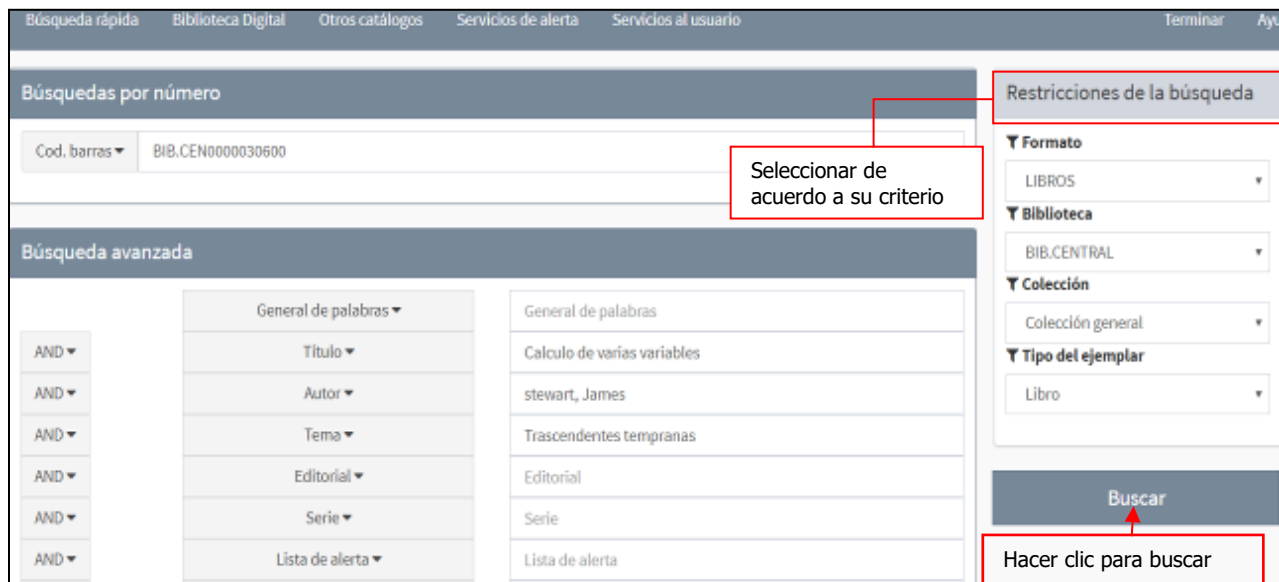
Búsqueda rápida Biblioteca Digital Otros catálogos Servicios de alerta Servicios al usuario Terminar Ayu

Búsquedas por número

Cod. barras ▾ BIB.CEN0000030600

Seleccionar de acuerdo a su criterio

Restricciones de la búsqueda

Formato
LIBROS

Biblioteca
BIB.CENTRAL

Colección
Colección general

Tipo del ejemplar
Libro

Búsqueda avanzada

| | | |
|---|---|---|
| | General de palabras ▾ | General de palabras |
| AND ▾ | Título ▾ | Calculo de varias variables |
| AND ▾ | Autor ▾ | stewart, James |
| AND ▾ | Tema ▾ | Trascendentes tempranas |
| AND ▾ | Editorial ▾ | Editorial |
| AND ▾ | Serie ▾ | Serie |
| AND ▾ | Lista de alerta ▾ | Lista de alerta |

Buscar

Hacer clic para buscar